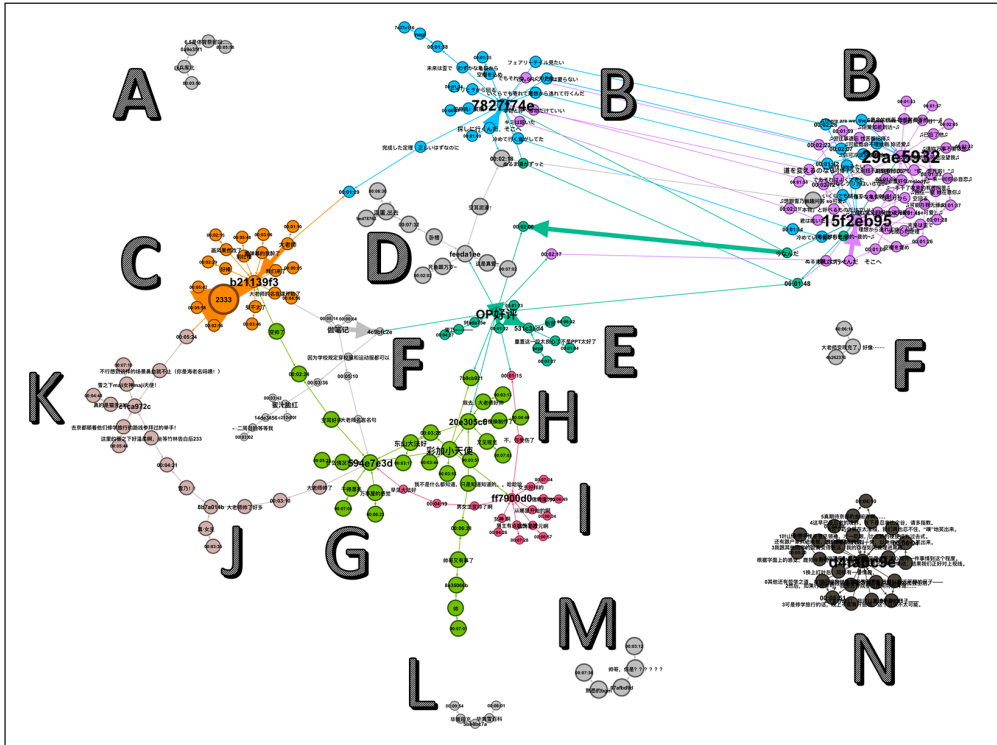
A

B

C

D

E

F

F

G

H

I

J

K

L

M

N

7827f74e

29ae5932

15f2eb95

b21139f3

2333

feeda1be

OP好评

531c3fd4

20a305c6

彩加小天使

594e7e3d

ff7900d0

做笔记

4c9fcf2e

fe7ca7f2c

8b7a014b

4e4fd9e

フェアリーテイル見たい

未来は至で

探しに行くんだ

完成した定理

運を変えるのは

沈めて

そこへ

大老师好

大老师求了

不行想跳过的前奏

真护保护

求弯道

那次

来自大阪哥

哎哥，我是？？？？？

是学渣

00:01:48

00:02:07

00:02:24